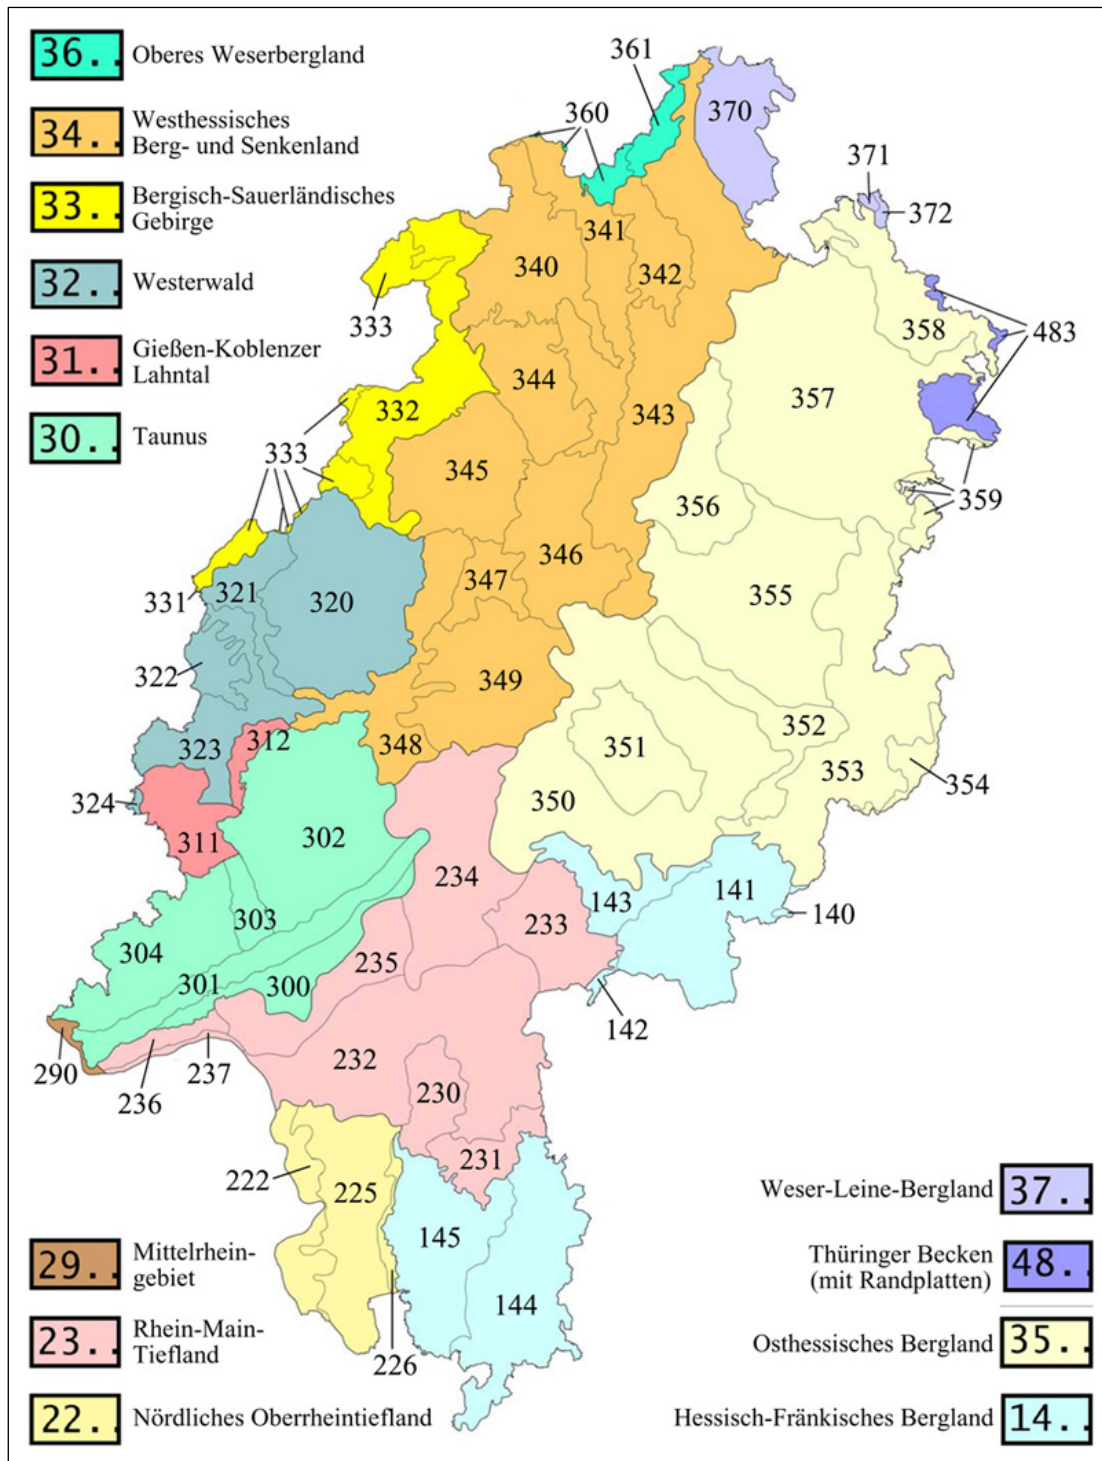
36.. Oberes Weserbergland

34.. Westhessisches Berg- und Senkenland

33.. Bergisch-Sauerländisches Gebirge

32.. Westerwald

31.. Gießen-Koblenzer Lahntal

30.. Taunus

361
360
370
371
372
341
340
342
333
358
483
357
344
332
343
333
345
356
359
346
347
331
321
320
355
322
349
352
351
323
312
348
353
354
324
350
311
302
234
141
143
140
233
303
304
235
301
300
142
232
290
237
236
230
231
222
225
145
144
226

Weser-Leine-Bergland 37..

Thüringer Becken (mit Randplatten) 48..

Osthessisches Bergland 35..

Hessisch-Fränkisches Bergland 14..

29.. Mittelrheingebiet

23.. Rhein-Main-Tiefland

22.. Nördliches Oberrheintiefland